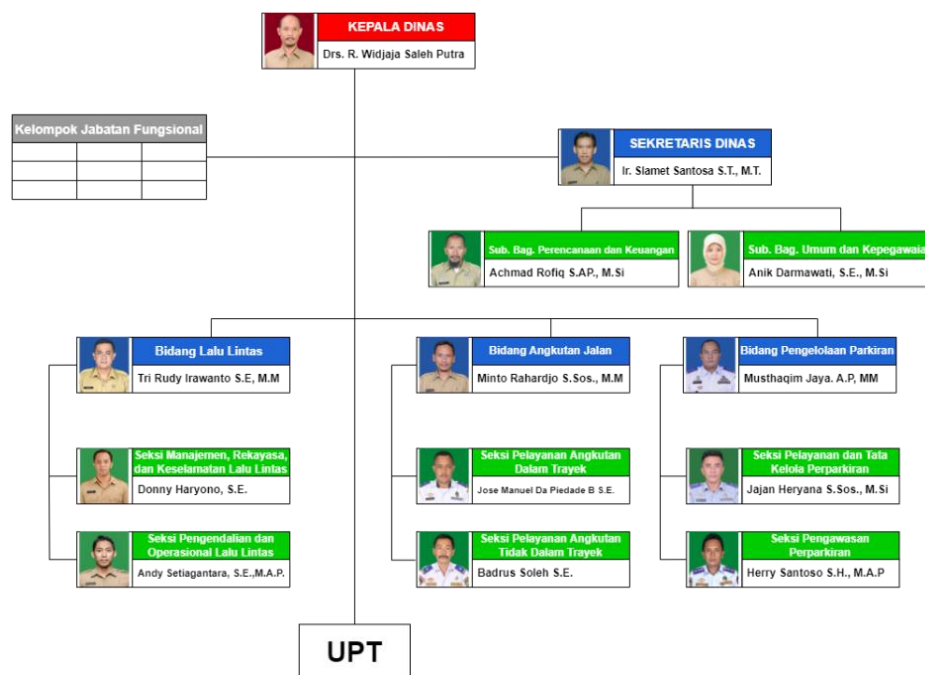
KEPALA DINAS
Drs. R. Widjaja Saleh Putra

Kelompok Jabatan Fungsional

SEKRETARIS DINAS
Ir. Slamet Santosa S.T., M.T.

Sub. Bag. Perencanaan dan Keuangan
Achmad Rofiq S.AP., M.Si

Sub. Bag. Umum dan Kepegawaia
Anik Darmawati, S.E., M.Si

Bidang Lalu Lintas
Tri Rudy Irawanto S.E, M.M

Seksi Manajemen, Rekayasa, dan Keselamatan Lalu Lintas
Donny Haryono, S.E.

Seksi Pengendalian dan Operasional Lalu Lintas
Andy Setiagantara, S.E.,M.A.P.

Bidang Angkutan Jalan
Minto Rahardjo S.Sos., M.M

Seksi Pelayanan Angkutan Dalam Trayek
Jose Manuel Da Piedade B S.E.

Seksi Pelayanan Angkutan Tidak Dalam Trayek
Badrus Soleh S.E.

Bidang Pengelolaan Parkiran
Musthaqim Jaya. A.P, MM

Seksi Pelayanan dan Tata Kelola Perparkiran
Jajan Heryana S.Sos., M.Si

Seksi Pengawasan Perparkiran
Herry Santoso S.H., M.A.P

UPT